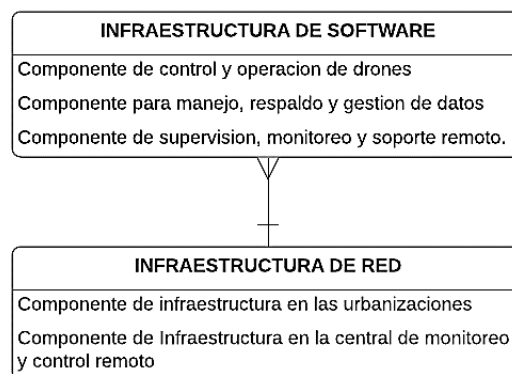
INFRAESTRUCTURA DE SOFTWARE

Componente de control y operacion de drones

Componente para manejo, respaldo y gestion de datos

Componente de supervision, monitoreo y soporte remoto.

INFRAESTRUCTURA DE RED

Componente de infraestructura en las urbanizaciones

Componente de Infraestructura en la central de monitoreo y control remoto